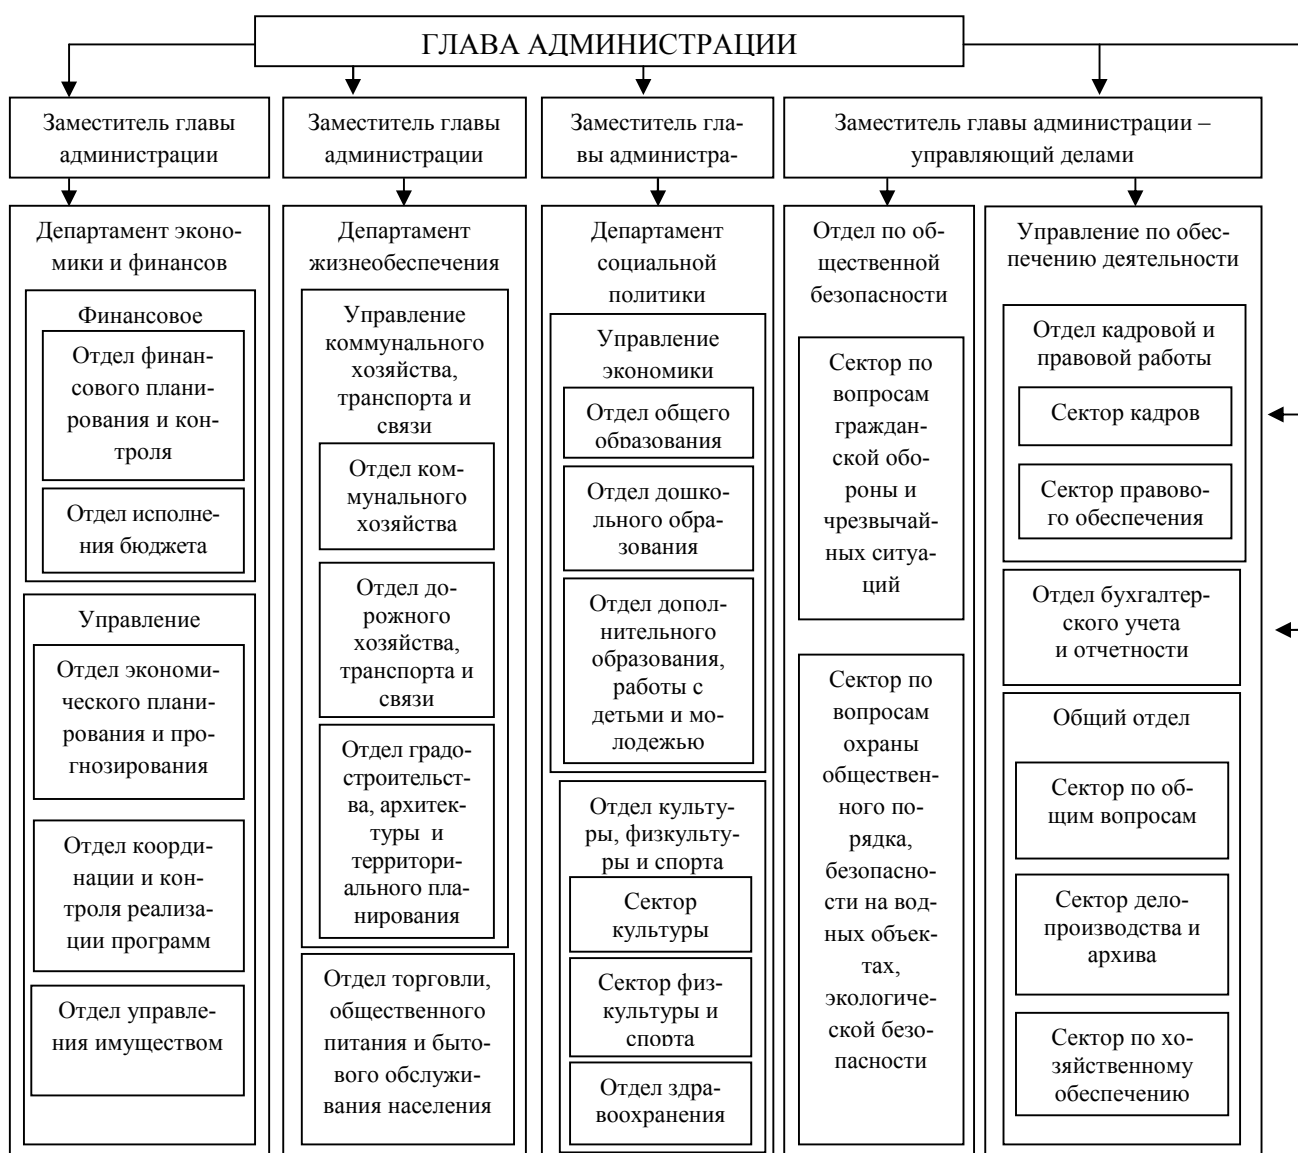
ГЛАВА АДМИНИСТРАЦИИ

Заместитель главы администрации

Департамент экономики и финансов

Финансовое

Отдел финансового планирования и контроля

Отдел исполнения бюджета

Управление

Отдел экономического планирования и прогнозирования

Отдел координации и контроля реализации программ

Отдел управления имуществом

Заместитель главы администрации

Департамент жизнеобеспечения

Управление коммунального хозяйства, транспорта и связи

Отдел коммунального хозяйства

Отдел дорожного хозяйства, транспорта и связи

Отдел градостроительства, архитектуры и территориального планирования

Отдел торговли, общественного питания и бытового обслуживания населения

Заместитель главы администра-

Департамент социальной политики

Управление экономики

Отдел общего образования

Отдел дошкольного образования

Отдел дополнительного образования, работы с детьми и молодежью

Отдел культуры, физкультуры и спорта

Сектор культуры

Сектор физкультуры и спорта

Отдел здравоохранения

Заместитель главы администрации – управляющий делами

Отдел по общественной безопасности

Сектор по вопросам гражданской обороны и чрезвычайных ситуаций

Сектор по вопросам охраны общественного порядка, безопасности на водных объектах, экологической безопасности

Управление по обеспечению деятельности

Отдел кадровой и правовой работы

Сектор кадров

Сектор правового обеспечения

Отдел бухгалтерского учета и отчетности

Общий отдел

Сектор по общим вопросам

Сектор делопроизводства и архива

Сектор по хозяйственному обеспечению